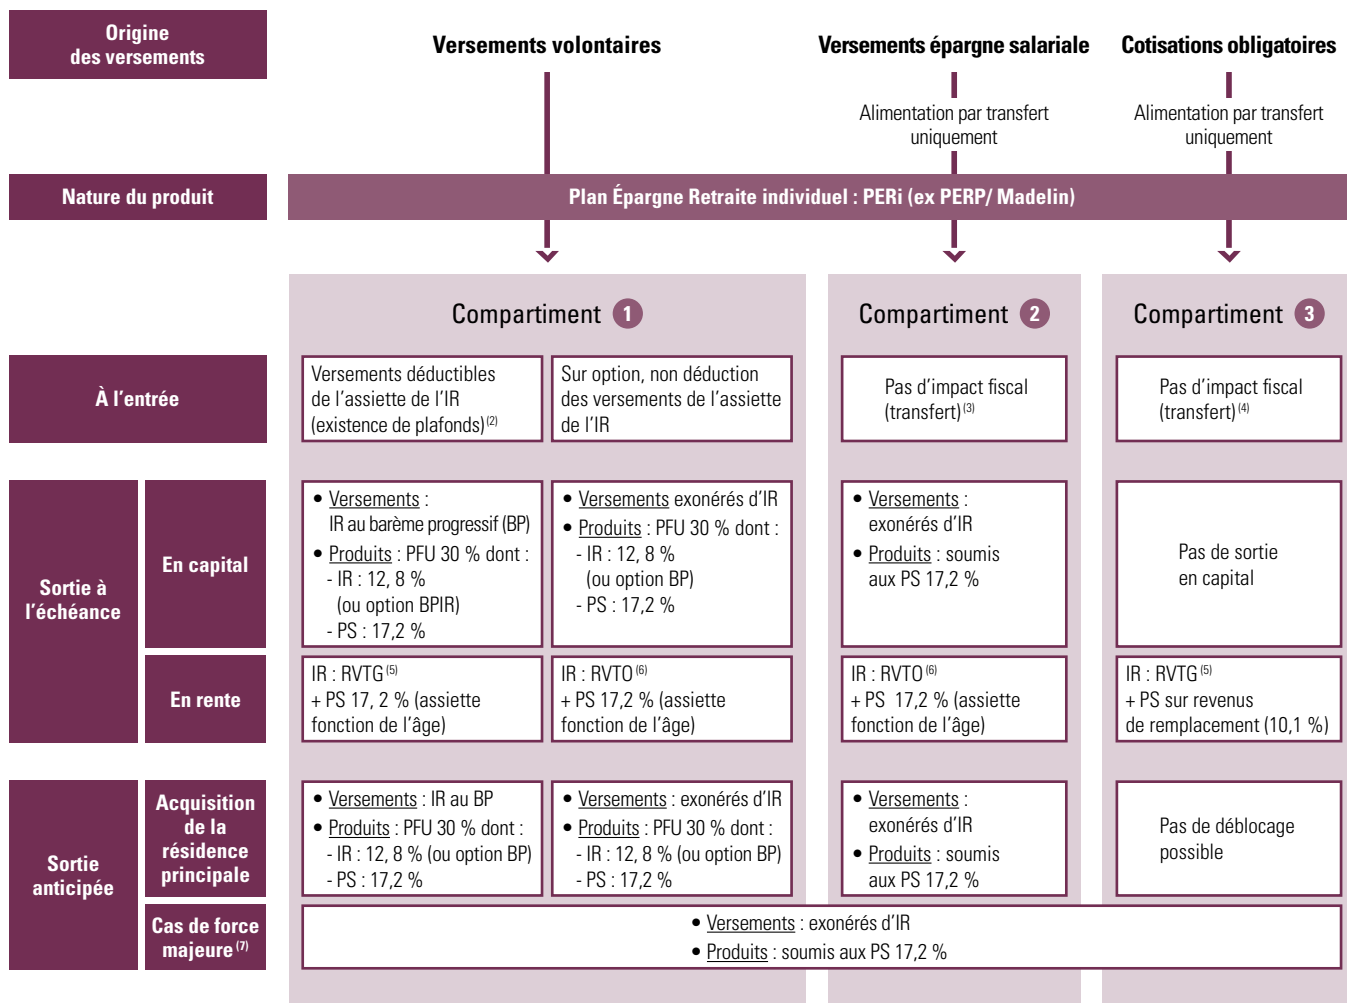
Origine des versements

Versements volontaires

Versements épargne salariale

Alimentation par transfert uniquement

Cotisations obligatoires

Alimentation par transfert uniquement

Nature du produit

Plan Épargne Retraite individuel : PERi (ex PERP/ Madelin)

Compartiment 1

Compartiment 2

Compartiment 3

À l'entrée

Versements déductibles de l'assiette de l'IR (existence de plafonds)$^{(2)}$

Sur option, non déduction des versements de l'assiette de l'IR

Pas d'impact fiscal (transfert)$^{(3)}$

Pas d'impact fiscal (transfert)$^{(4)}$

Sortie à l'échéance

En capital

• Versements : IR au barème progressif (BP)
• Produits : PFU 30 % dont :
- IR : 12, 8 % (ou option BPIR)
- PS : 17,2 %

• Versements exonérés d'IR
• Produits : PFU 30 % dont :
- IR : 12, 8 % (ou option BP)
- PS : 17,2 %

• Versements : exonérés d'IR
• Produits : soumis aux PS 17,2 %

Pas de sortie en capital

En rente

IR : RVTG$^{(5)}$ + PS 17, 2 % (assiette fonction de l'âge)

IR : RVTO$^{(6)}$ + PS 17,2 % (assiette fonction de l'âge)

IR : RVTO$^{(6)}$ + PS 17,2 % (assiette fonction de l'âge)

IR : RVTG$^{(5)}$ + PS sur revenus de remplacement (10,1 %)

Sortie anticipée

Acquisition de la résidence principale

• Versements : IR au BP
• Produits : PFU 30 % dont :
- IR : 12, 8 % (ou option BP)
- PS : 17,2 %

• Versements : exonérés d'IR
• Produits : PFU 30 % dont :
- IR : 12, 8 % (ou option BP)
- PS : 17,2 %

• Versements : exonérés d'IR
• Produits : soumis aux PS 17,2 %

Pas de déblocage possible

Cas de force majeure$^{(7)}$

• Versements : exonérés d'IR
• Produits : soumis aux PS 17,2 %